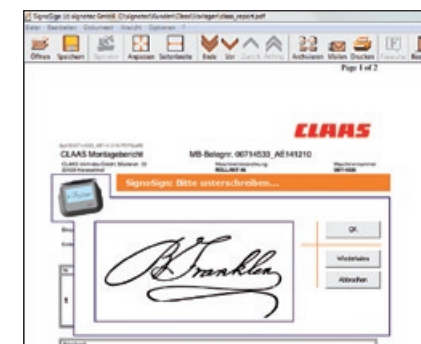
SignoSign (c) signotec GmbH. C:\signotec\Kunden\Claas\Vorlagen\claas_report.pdf
Datei Bearbeiten Dokument Ansicht Optionen ?
Öffnen Speichern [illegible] Anpassen Seitenbreite Erste Vor Zurück Letzte Archivieren Mailen Drucken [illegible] Be
Page 1 of 2
CLAAS
CLAAS Montagebericht
MB-Belegnr. 00714533_AE141210
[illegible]
SignoSign: Bitte unterschreiben...
OK
Wiederholen
Abbrechen
B.Franklin